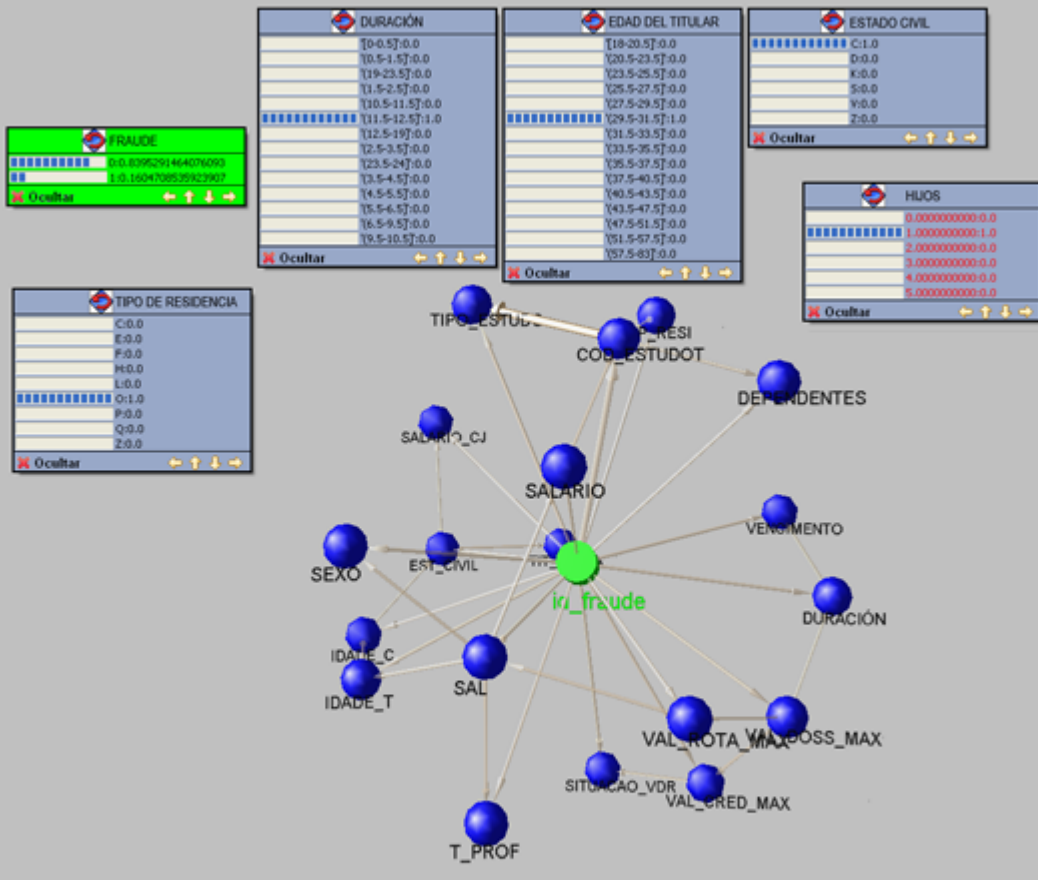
DURACIÓN
'[0-0.5]':0.0
'(0.5-1.5]':0.0
'(19-23.5]':0.0
'(1.5-2.5]':0.0
'(10.5-11.5]':0.0
'(11.5-12.5]':1.0
'(12.5-19]':0.0
'(2.5-3.5]':0.0
'(23.5-24]':0.0
'(3.5-4.5]':0.0
'(4.5-5.5]':0.0
'(5.5-6.5]':0.0
'(6.5-9.5]':0.0
'(9.5-10.5]':0.0
Ocultar

EDAD DEL TITULAR
'[18-20.5]':0.0
'(20.5-23.5]':0.0
'(23.5-25.5]':0.0
'(25.5-27.5]':0.0
'(27.5-29.5]':0.0
'(29.5-31.5]':1.0
'(31.5-33.5]':0.0
'(33.5-35.5]':0.0
'(35.5-37.5]':0.0
'(37.5-40.5]':0.0
'(40.5-43.5]':0.0
'(43.5-47.5]':0.0
'(47.5-51.5]':0.0
'(51.5-57.5]':0.0
'(57.5-83]':0.0
Ocultar

ESTADO CIVIL
C:1.0
D:0.0
K:0.0
S:0.0
V:0.0
Z:0.0
Ocultar

FRAUDE
0:0.8395291464076093
1:0.1604708535923907
Ocultar

HIJOS
0.0000000000:0.0
1.0000000000:1.0
2.0000000000:0.0
3.0000000000:0.0
4.0000000000:0.0
5.0000000000:0.0
Ocultar

TIPO DE RESIDENCIA
C:0.0
E:0.0
F:0.0
H:0.0
L:0.0
O:1.0
P:0.0
Q:0.0
Z:0.0
Ocultar

TIPO_ESTUDO
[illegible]_RESI
COD_ESTUDOT
DEPENDENTES
SALARIO_CJ
SALARIO
VENCIMENTO
SEXO
EST_CIVIL
id_fraude
DURACIÓN
IDADE_C
IDADE_T
SAL
VAL_ROTA_MAX
VAL_LOSS_MAX
SITUACAO_VDR
VAL_CRED_MAX
T_PROF